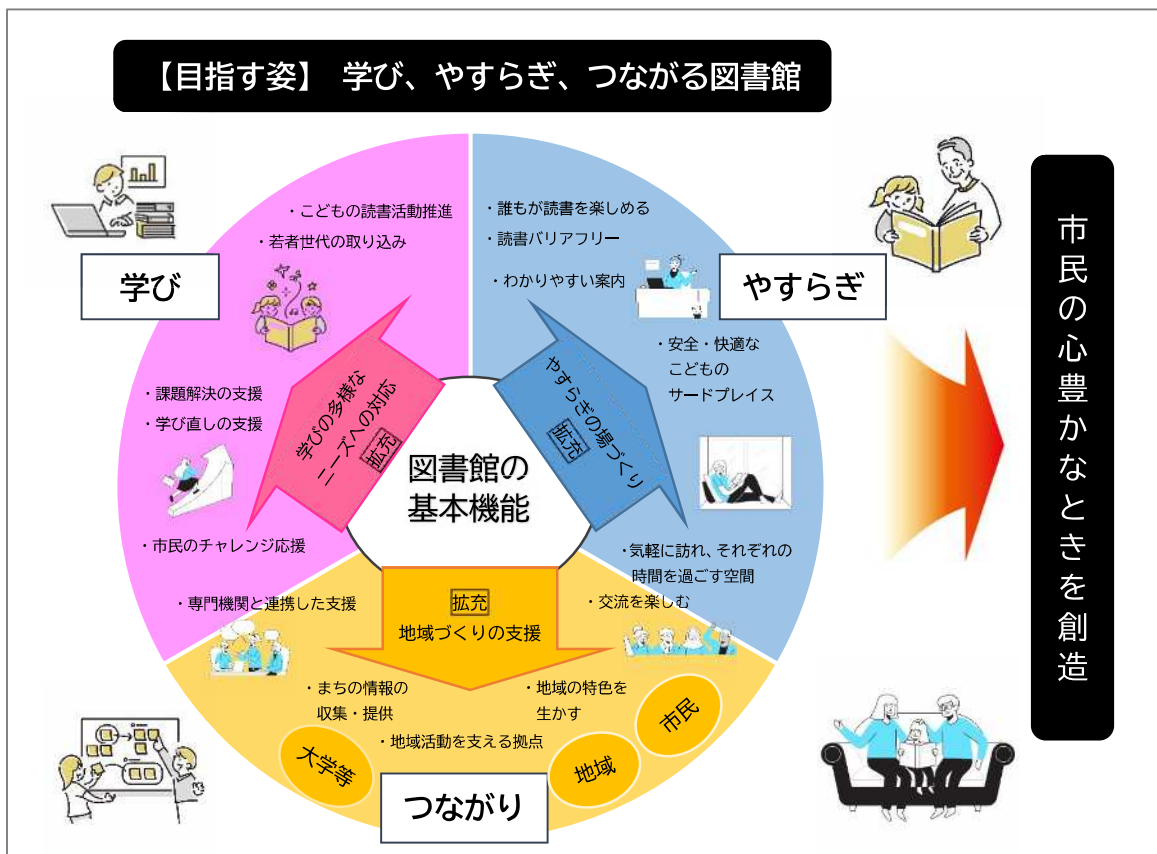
【目指す姿】 学び、やすらぎ、つながる図書館

学び

・こどもの読書活動推進
・若者世代の取り込み

・課題解決の支援
・学び直しの支援

・市民のチャレンジ応援

学びの多様なニーズへの対応
拡充

やすらぎ

・誰もが読書を楽しめる
・読書バリアフリー
・わかりやすい案内

・安全・快適な こどもの サードプレイス

やすらぎの場づくり
拡充

・気軽に訪れ、それぞれの時間を過ごす空間

図書館の基本機能

拡充
地域づくりの支援

・専門機関と連携した支援
・交流を楽しむ
・まちの情報の収集・提供
・地域の特色を生かす
・地域活動を支える拠点

大学等
地域
市民

つながり

市民の心豊かなときを創造